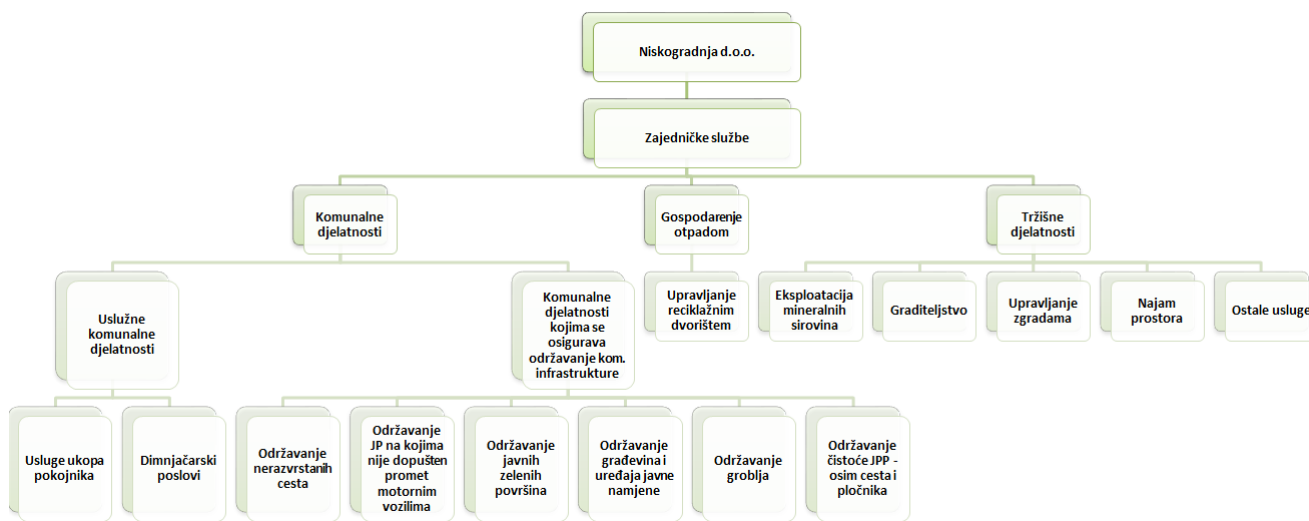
Niskogradnja d.o.o.

Zajedničke službe

Komunalne djelatnosti

Gospodarenje otpadom

Tržišne djelatnosti

Uslužne komunalne djelatnosti

Komunalne djelatnosti kojima se osigurava održavanje kom. infrastrukture

Upravljanje reciklažnim dvorištem

Eksploatacija mineralnih sirovina

Graditeljstvo

Upravljanje zgradama

Najam prostora

Ostale usluge

Usluge ukopa pokojnika

Dimnjačarski poslovi

Održavanje nerazvrstanih cesta

Održavanje JP na kojima nije dopušten promet motornim vozilima

Održavanje javnih zelenih površina

Održavanje građevina i uređaja javne namjene

Održavanje groblja

Održavanje čistoće JPP - osim cesta i pločnika